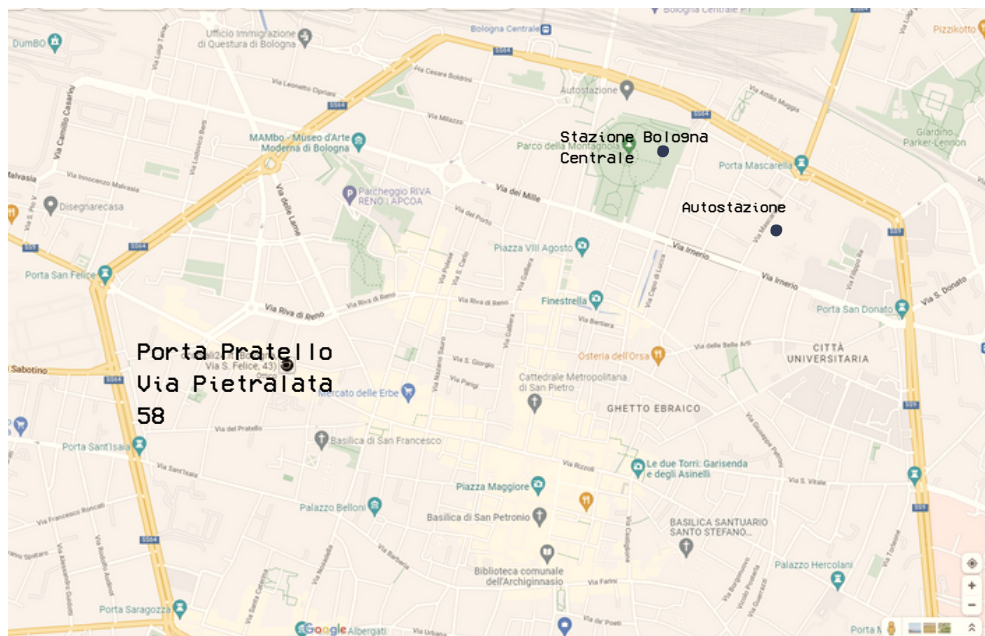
Bologna Centrale P1
Pizzikotto
DumBO
Ufficio Immigrazione di Questura di Bologna
Bologna Centrale
Via Luigi Tanari
Via Camillo Casarini
Via Leonetto Cipriani
Via Cesare Boldrini
Autostazione
Via Milazzo
Via Attilio Muggia
MAMbo - Museo d'Arte Moderna di Bologna
Parco della Montagnola
Stazione Bologna Centrale
Giardino Parker-Lennon
Porta Mascarella
Malvasia
Via Innocenzo Malvasia
Parcheggio RIVA RENO | APCOA
Via dei Mille
Disegnarecasa
Via delle Lame
Via del Porto
Autostazione
Piazza VIII Agosto
Via Irnerio
Porta San Felice
Via Riva di Reno
Via Riva di Reno
Finestrella
Porta San Donato
Via Belle Arti
CITTÀ UNIVERSITARIA
Porta Pratello
Via Pietralata
58
Sabotino
Via S. Felice, 43
Via S. Giorgio
Via Parigi
Osteria dell'Orsa
Cattedrale Metropolitana di San Pietro
Mercato delle Erbe
GHETTO EBRAICO
Via del Pratello
Basilica di San Francesco
Porta Sant'Isaia
Via Sant'Isaia
Via Rizzoli
Le due Torri: Garisenda e degli Asinelli
Piazza Maggiore
Palazzo Belloni
Basilica di San Petronio
BASILICA SANTUARIO SANTO STEFANO...
Via Francesco Roncati
Biblioteca comunale dell'Archiginnasio
Palazzo Hercolani
Via Farini
Porta Saragozza
Google
Albergati